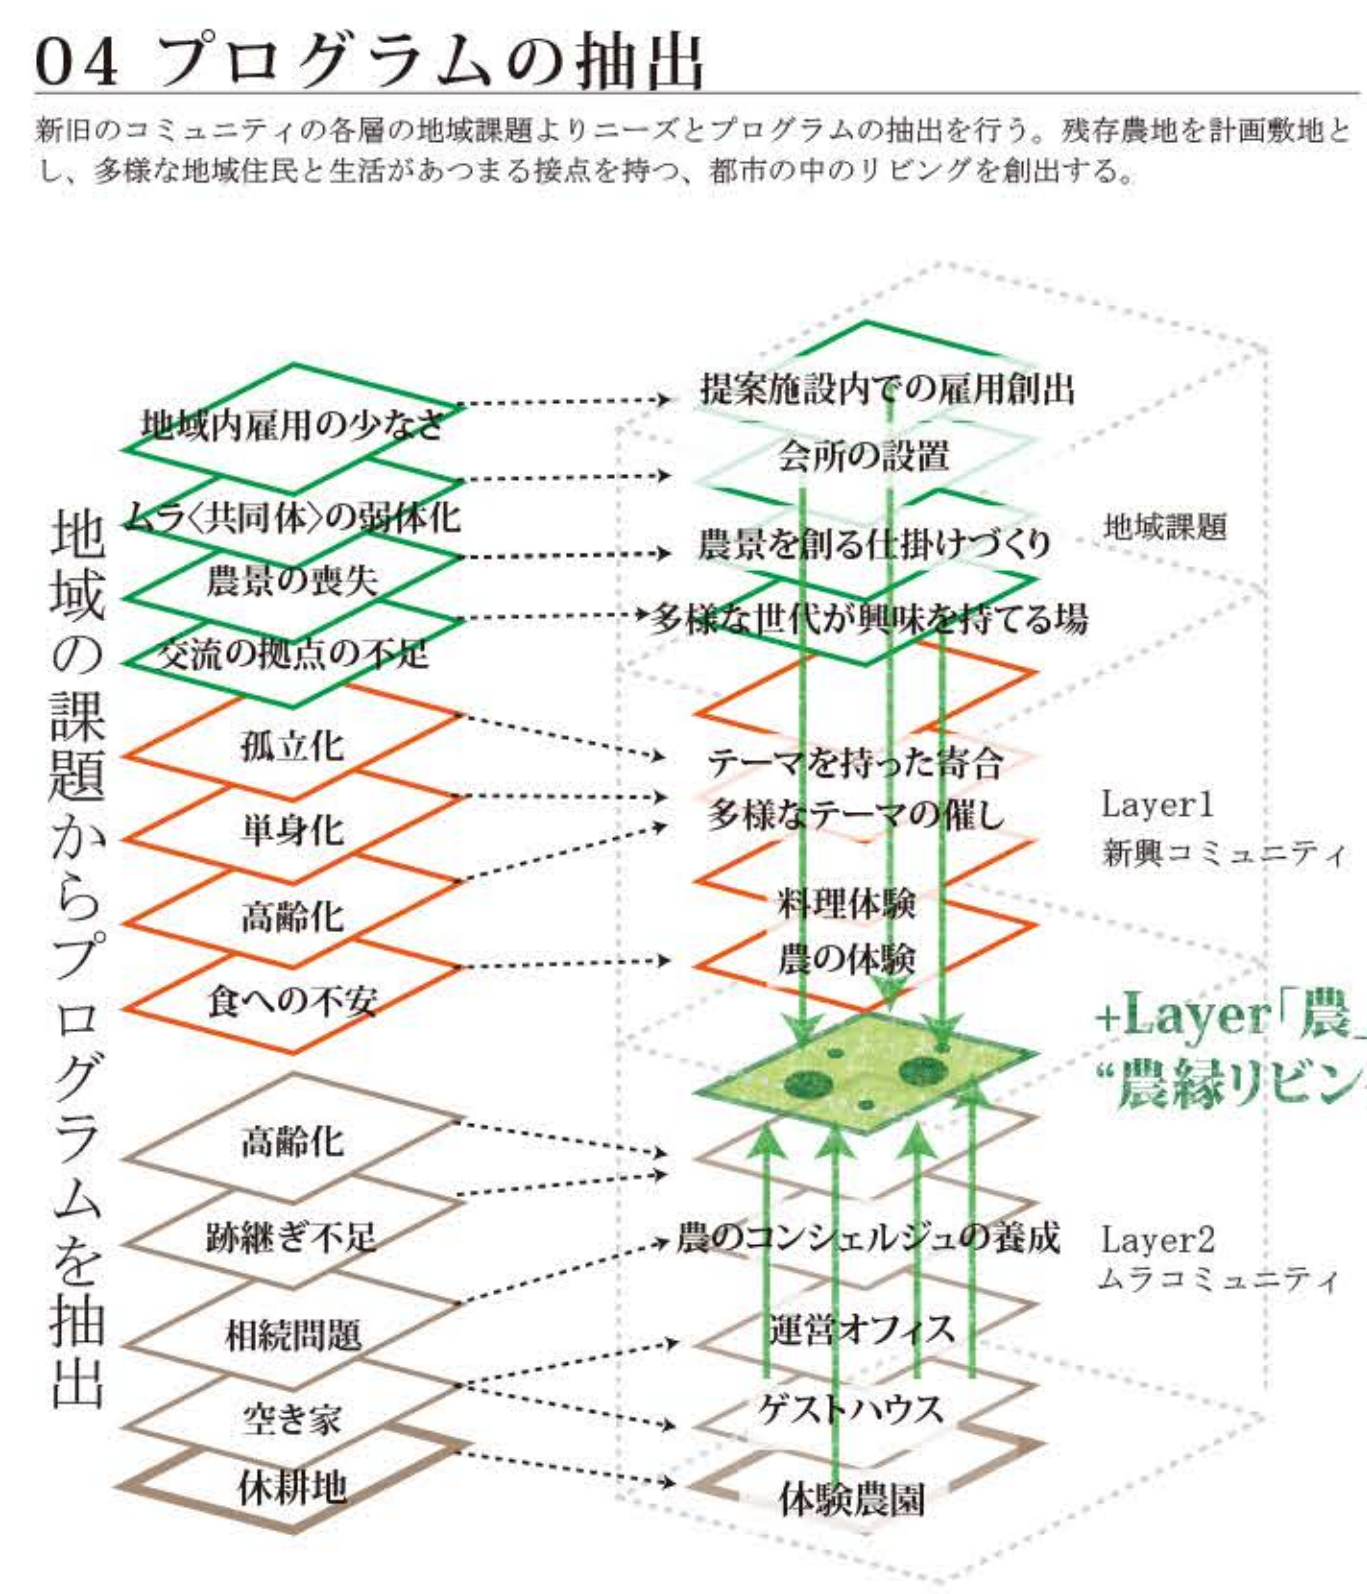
04 プログラムの抽出

新旧のコミュニティの各層の地域課題よりニーズとプログラムの抽出を行う。残存農地を計画敷地とし、多様な地域住民と生活があつまる接点を持つ、都市の中のリビングを創出する。

地域の課題からプログラムを抽出

地域内雇用の少なさ
ムラ〈共同体〉の弱体化
農景の喪失
交流の拠点の不足
孤立化
単身化
高齢化
食への不安
高齢化
跡継ぎ不足
相続問題
空き家
休耕地

提案施設内での雇用創出
会所の設置
農景を創る仕掛けづくり
多様な世代が興味を持てる場
テーマを持った寄合
多様なテーマの催し
料理体験
農の体験
農のコンシェルジュの養成
運営オフィス
ゲストハウス
体験農園

地域課題
Layer1
新興コミュニティ
+Layer「農
“農縁リビン
Layer2
ムラコミュニティ